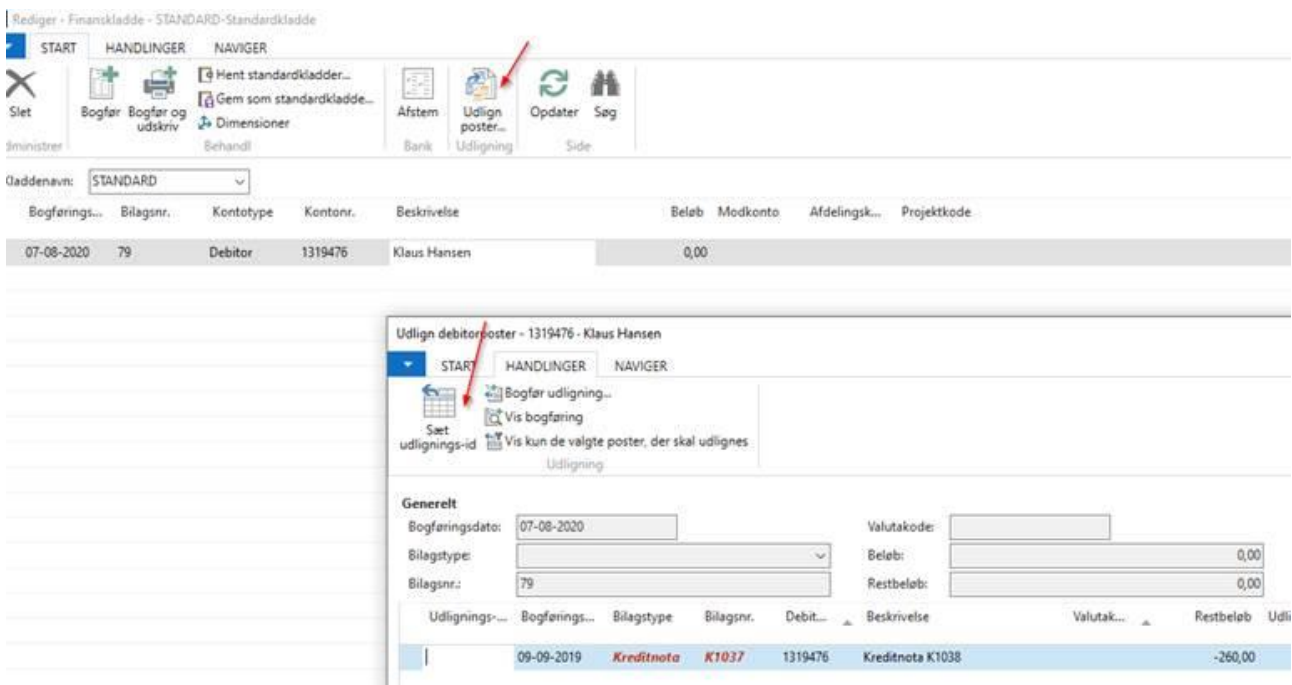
Rediger - Finanskladde - STANDARD-Standardkladde

START HANDLINGER NAVIGER

Slet
dministrer

Bogfør Bogfør og udskriv

Hent standardkladder...
Gem som standardkladde...
Dimensioner
Behandl

Afstem
Bank

Udlign poster...
Udligning

Opdater Søg
Side

laddenavn: STANDARD

| Bogførings... | Bilagsnr. | Kontotype | Kontonr. | Beskrivelse | Beløb | Modkonto | Afdelingsk... | Projektkode |
|---|---|---|---|---|---|---|---|---|
| 07-08-2020 | 79 | Debitor | 1319476 | Klaus Hansen | 0,00 | | | |

Udlign debitorposter - 1319476 - Klaus Hansen

START HANDLINGER NAVIGER

Sæt udlignings-id

Bogfør udligning...
Vis bogføring
Vis kun de valgte poster, der skal udlignes
Udligning

Generelt

Bogføringsdato: 07-08-2020
Bilagstype:
Bilagsnr.: 79
Valutakode:
Beløb: 0,00
Restbeløb: 0,00

| Udlignings-... | Bogførings... | Bilagstype | Bilagsnr. | Debit... | Beskrivelse | Valutak... | Restbeløb | Udli |
|---|---|---|---|---|---|---|---|---|
| | 09-09-2019 | Kreditnota | K1037 | 1319476 | Kreditnota K1038 | | -260,00 | |